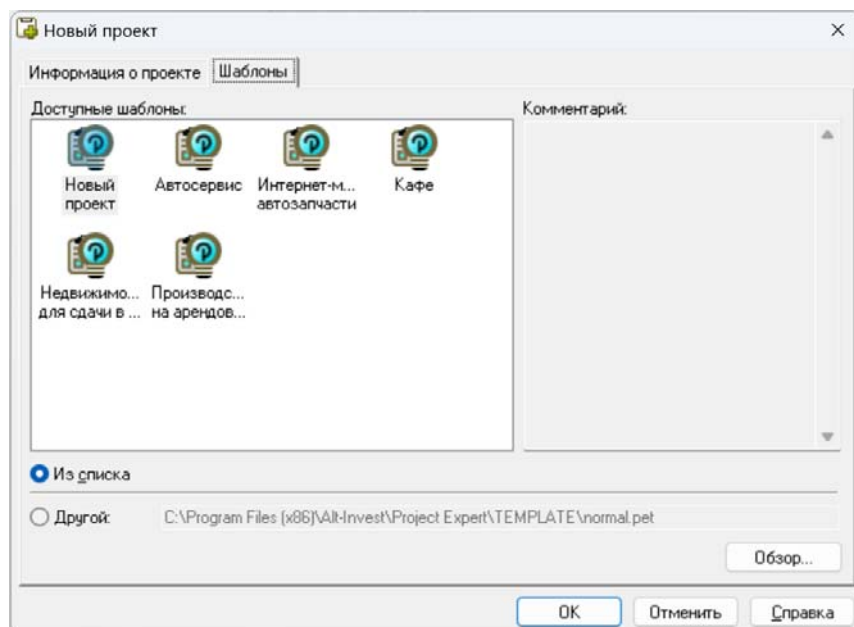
Новый проект

Информация о проекте | Шаблоны

Доступные шаблоны:

Новый проект

Автосервис

Интернет-м... автозапчасти

Кафе

Недвижимо... для сдачи в ...

Производс... на арендов...

Комментарий:

Из списка

Другой: C:\Program Files (x86)\Alt-Invest\Project Expert\TEMPLATE\normal.pet

Обзор...

OK

Отменить

Справка